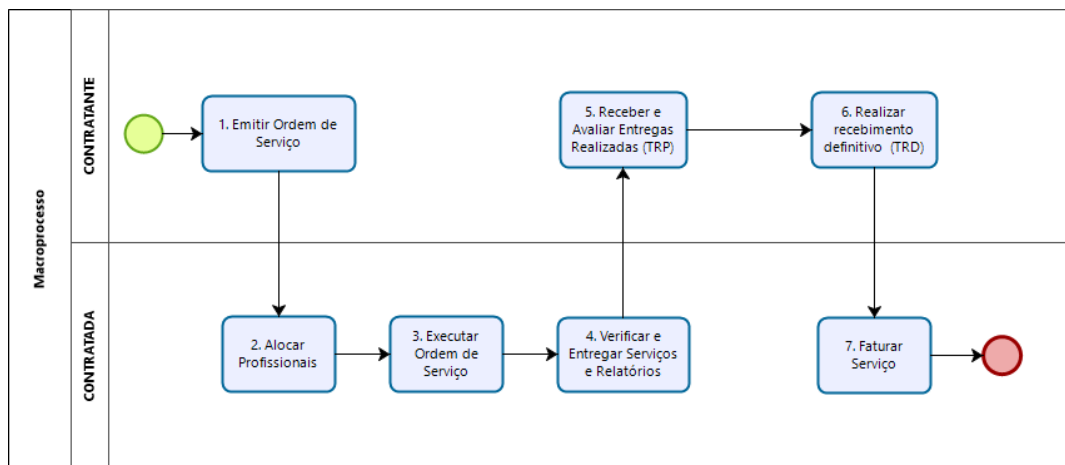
Macroprocesso

CONTRATANTE

1. Emitir Ordem de Serviço

5. Receber e Avaliar Entregas Realizadas (TRP)

6. Realizar recebimento definitivo (TRD)

CONTRATADA

2. Alocar Profissionais

3. Executar Ordem de Serviço

4. Verificar e Entregar Serviços e Relatórios

7. Faturar Serviço